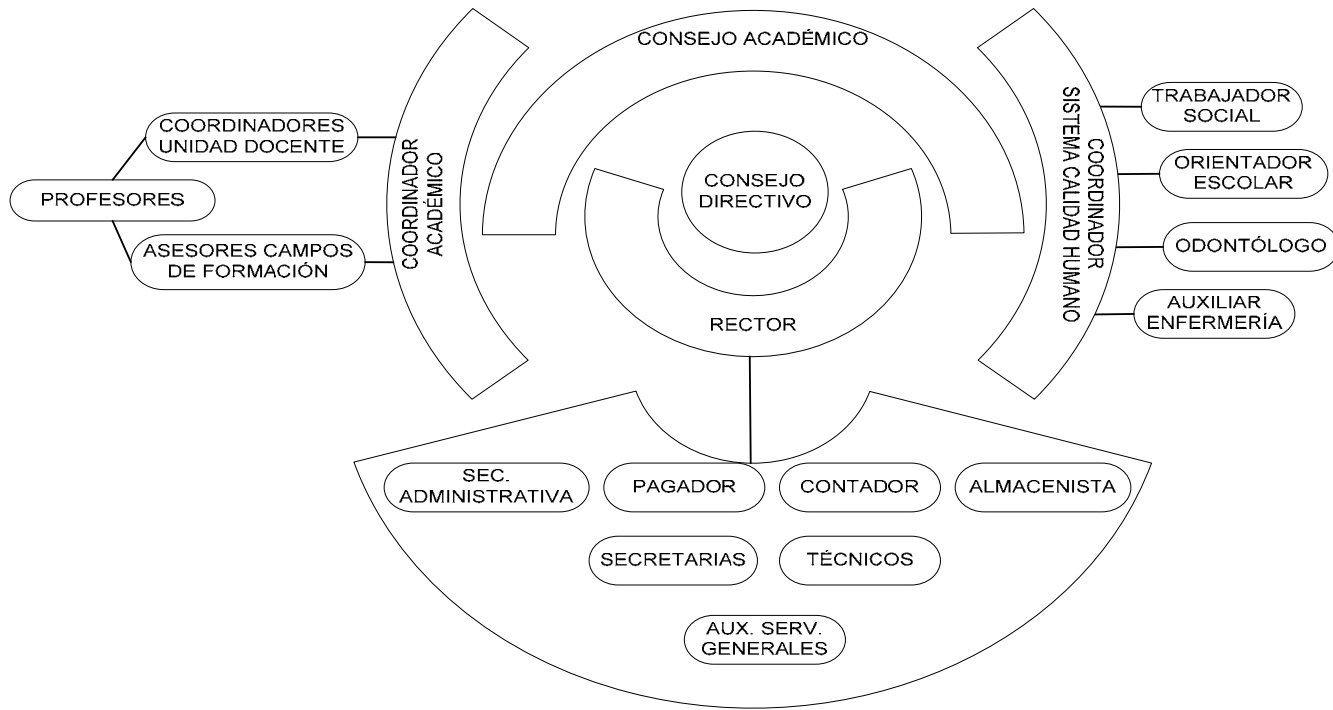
CONSEJO ACADÉMICO

COORDINADORES UNIDAD DOCENTE

PROFESORES

ASESORES CAMPOS DE FORMACIÓN

COORDINADOR ACADÉMICO

CONSEJO DIRECTIVO

RECTOR

COORDINADOR SISTEMA CALIDAD HUMANO

TRABAJADOR SOCIAL

ORIENTADOR ESCOLAR

ODONTÓLOGO

AUXILIAR ENFERMERÍA

SEC. ADMINISTRATIVA

PAGADOR

CONTADOR

ALMACENISTA

SECRETARIAS

TÉCNICOS

AUX. SERV. GENERALES